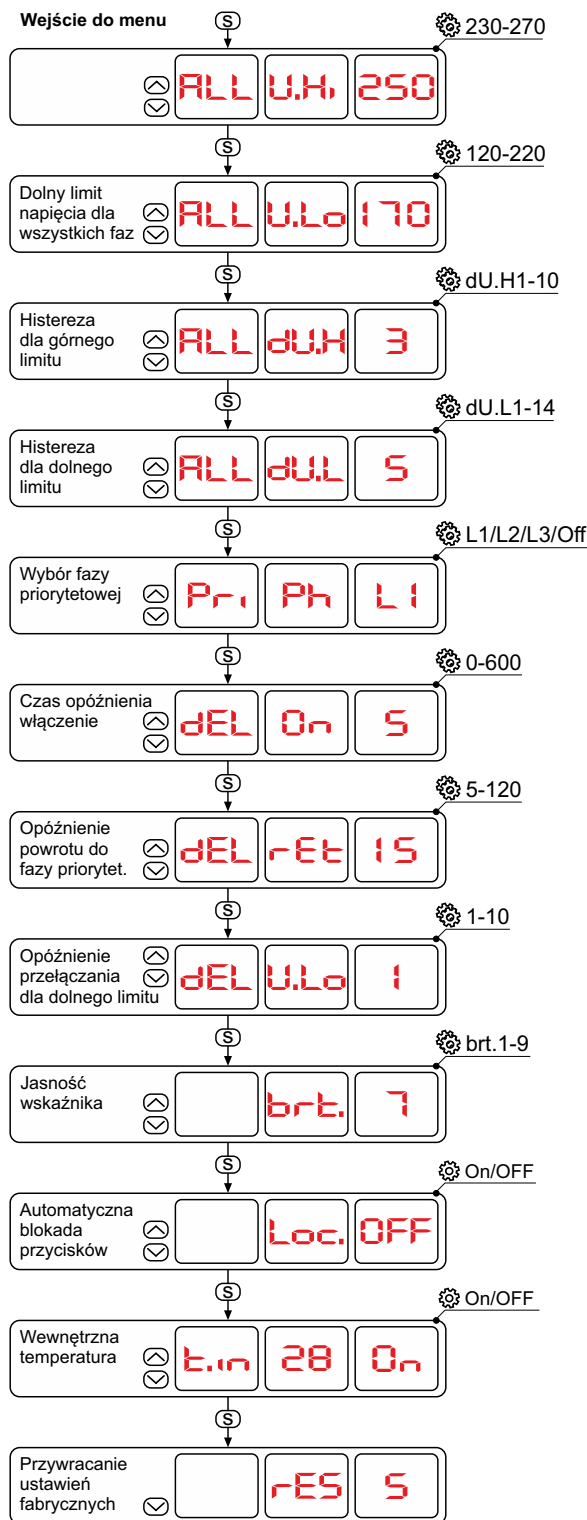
Wejście do menu

S

230-270

ALL U.Hi 250

S

120-220

Dolny limit napięcia dla wszystkich faz

ALL U.Lo 170

S

dU.H1-10

Histereza dla górnego limitu

ALL dU.H 3

S

dU.L1-14

Histereza dla dolnego limitu

ALL dU.L 5

S

L1/L2/L3/Off

Wybór fazy priorytetowej

Pri Ph L1

S

0-600

Czas opóźnienia włączenie

dEL On 5

S

5-120

Opóźnienie powrotu do fazy priorytet.

dEL rEt 15

S

1-10

Opóźnienie przełączania dla dolnego limitu

dEL U.Lo 1

S

brt.1-9

Jasność wskaźnika

brt. 7

S

On/OFF

Automatyczna blokada przycisków

Loc. OFF

S

On/OFF

Wewnętrzna temperatura

t.in 28 On

S

Przywracanie ustawień fabrycznych

rES 5